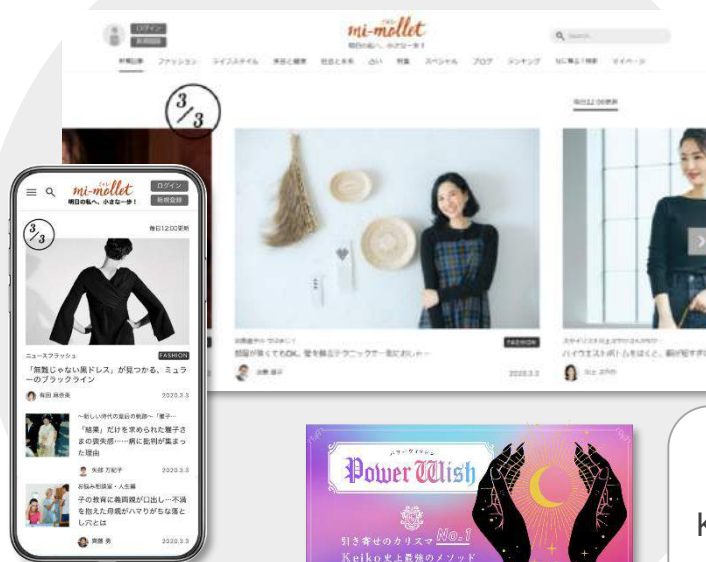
mi-mollet
明日の私へ、小さな一歩！

ログイン
新規登録

$\frac{3}{3}$

毎日12:00更新

ニュースファッション
FASHION
「無難じゃない黒ドレス」が見つかる、ミューのブラックライン
有田 絵奈美
2020.3.3

〜新しい時代の皇后の軌跡〜「雅子…
「結果」だけを求められた雅子さまの褒失感…一柄に批判が集まった理由
矢部 万紀子
2020.3.3

お悩み相談室・人生編
子の教育に義両親が口出し…不満を抱えた母親がハマりがちな落とし穴とは
斉藤 秀
2020.3.3

FASHION
2020.3.2

Power Wish
引き寄せのカリスマ No.1
Keiko 史上最強のメソッド

K